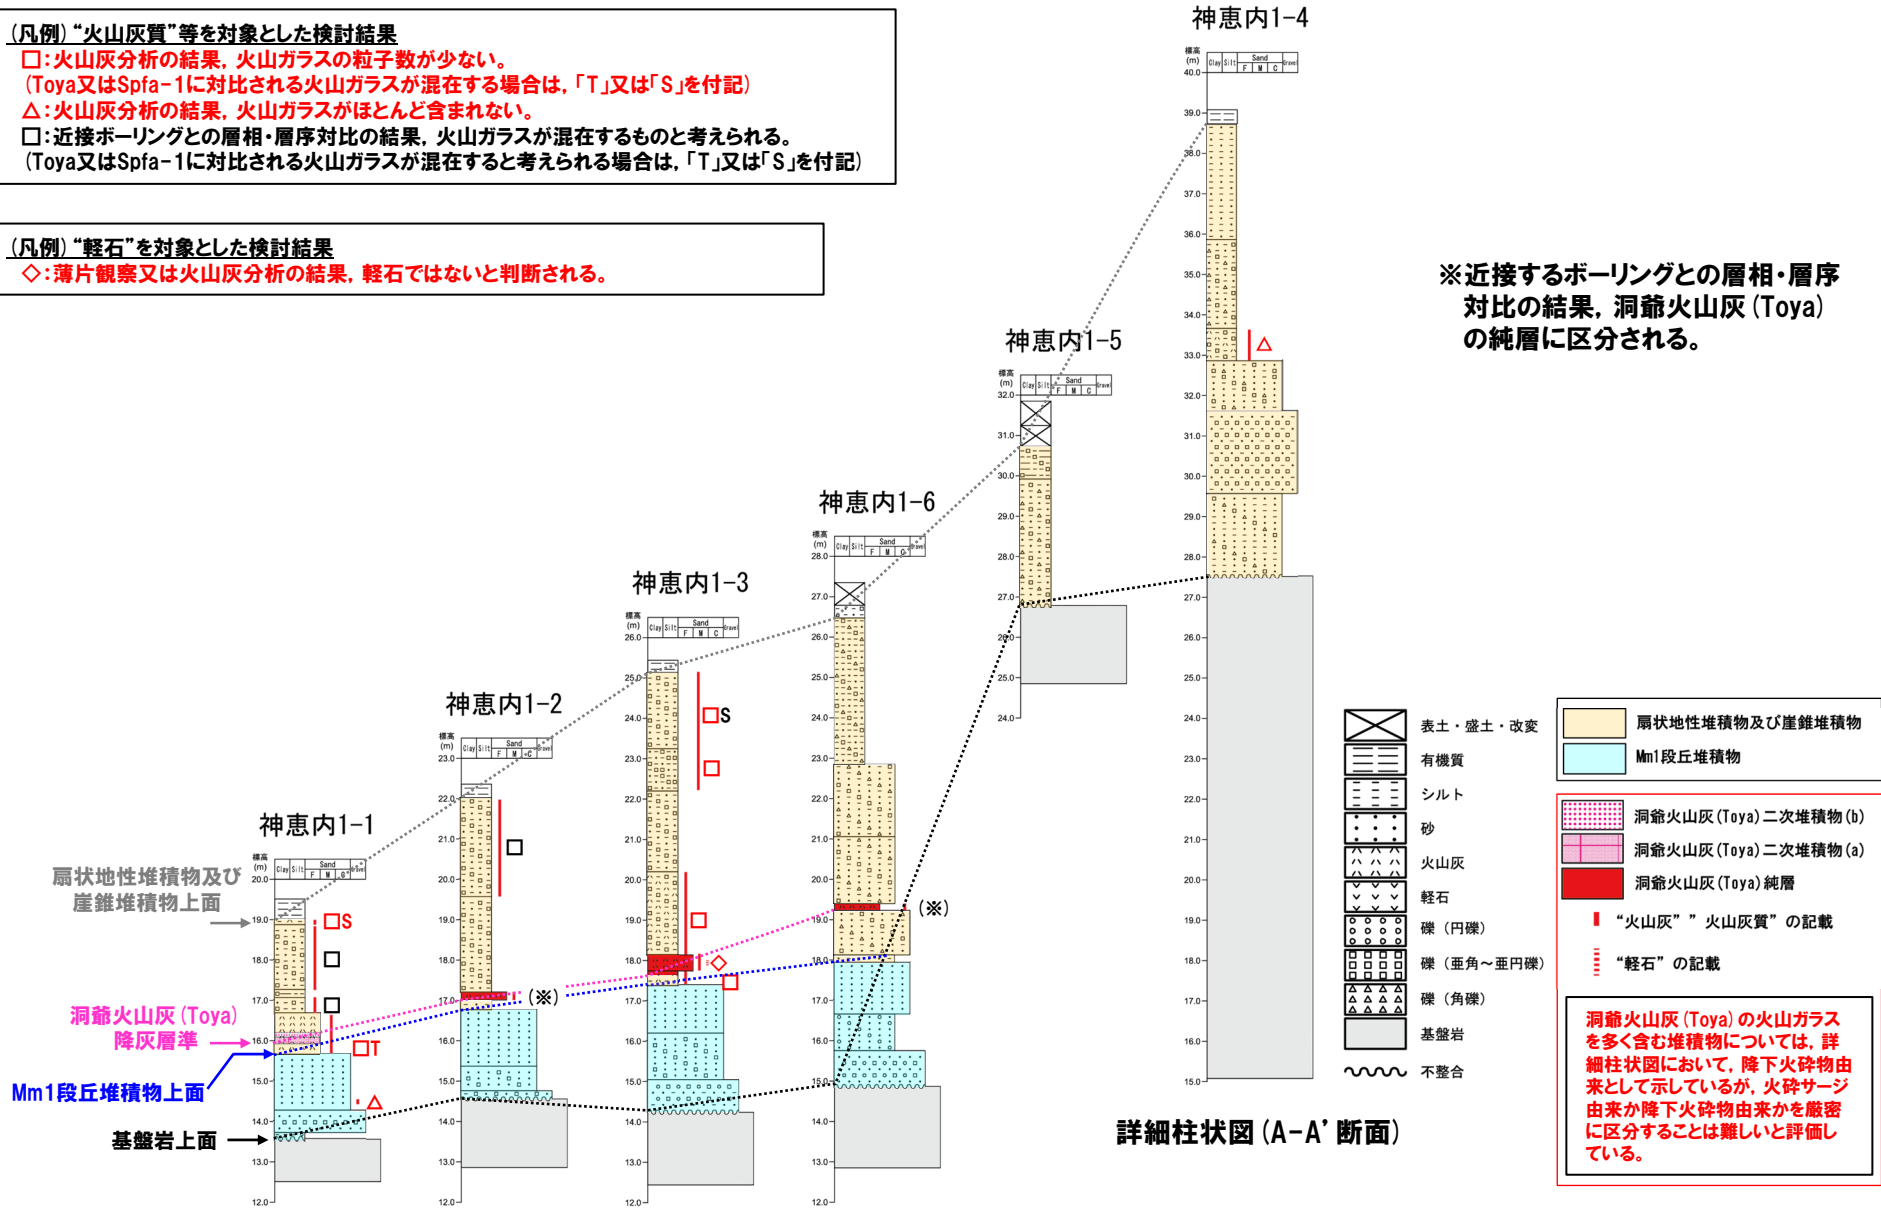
(凡例)“火山灰質”等を対象とした検討結果
□:火山灰分析の結果,火山ガラスの粒子数が少ない。
(Toya又はSpfa-1に対比される火山ガラスが混在する場合は,「T」又は「S」を付記)
△:火山灰分析の結果,火山ガラスがほとんど含まれない。
□:近接ボーリングとの層相・層序対比の結果,火山ガラスが混在するものと考えられる。
(Toya又はSpfa-1に対比される火山ガラスが混在すると考えられる場合は,「T」又は「S」を付記)

(凡例)“軽石”を対象とした検討結果
◇:薄片観察又は火山灰分析の結果,軽石ではないと判断される。

神恵内1-4

※近接するボーリングとの層相・層序対比の結果,洞爺火山灰(Toya)の純層に区分される。

神恵内1-5

神恵内1-6

神恵内1-3

神恵内1-2

神恵内1-1

扇状地性堆積物及び崖錐堆積物上面

洞爺火山灰(Toya)降灰層準

Mm1段丘堆積物上面

基盤岩上面

□S □ □ □T △
□ (※)
□S □ □ ◇ □
(※)
△

標高 (m)
Clay Silt Sand F M C Gravel

40.0 39.0 38.0 37.0 36.0 35.0 34.0 33.0 32.0 31.0 30.0 29.0 28.0 27.0 26.0 25.0 24.0 23.0 22.0 21.0 20.0 19.0 18.0 17.0 16.0 15.0 14.0 13.0 12.0

表土・盛土・改変
有機質
シルト
砂
火山灰
軽石
礫(円礫)
礫(亜角～亜円礫)
礫(角礫)
基盤岩
不整合

扇状地性堆積物及び崖錐堆積物
Mm1段丘堆積物

洞爺火山灰(Toya)二次堆積物(b)
洞爺火山灰(Toya)二次堆積物(a)
洞爺火山灰(Toya)純層
“火山灰”“火山灰質”の記載
“軽石”の記載

洞爺火山灰(Toya)の火山ガラスを多く含む堆積物については,詳細柱状図において,降下火砕物由来として示しているが,火砕サージ由来か降下火砕物由来かを厳密に区分することは難しいと評価している。

詳細柱状図(A-A’断面)